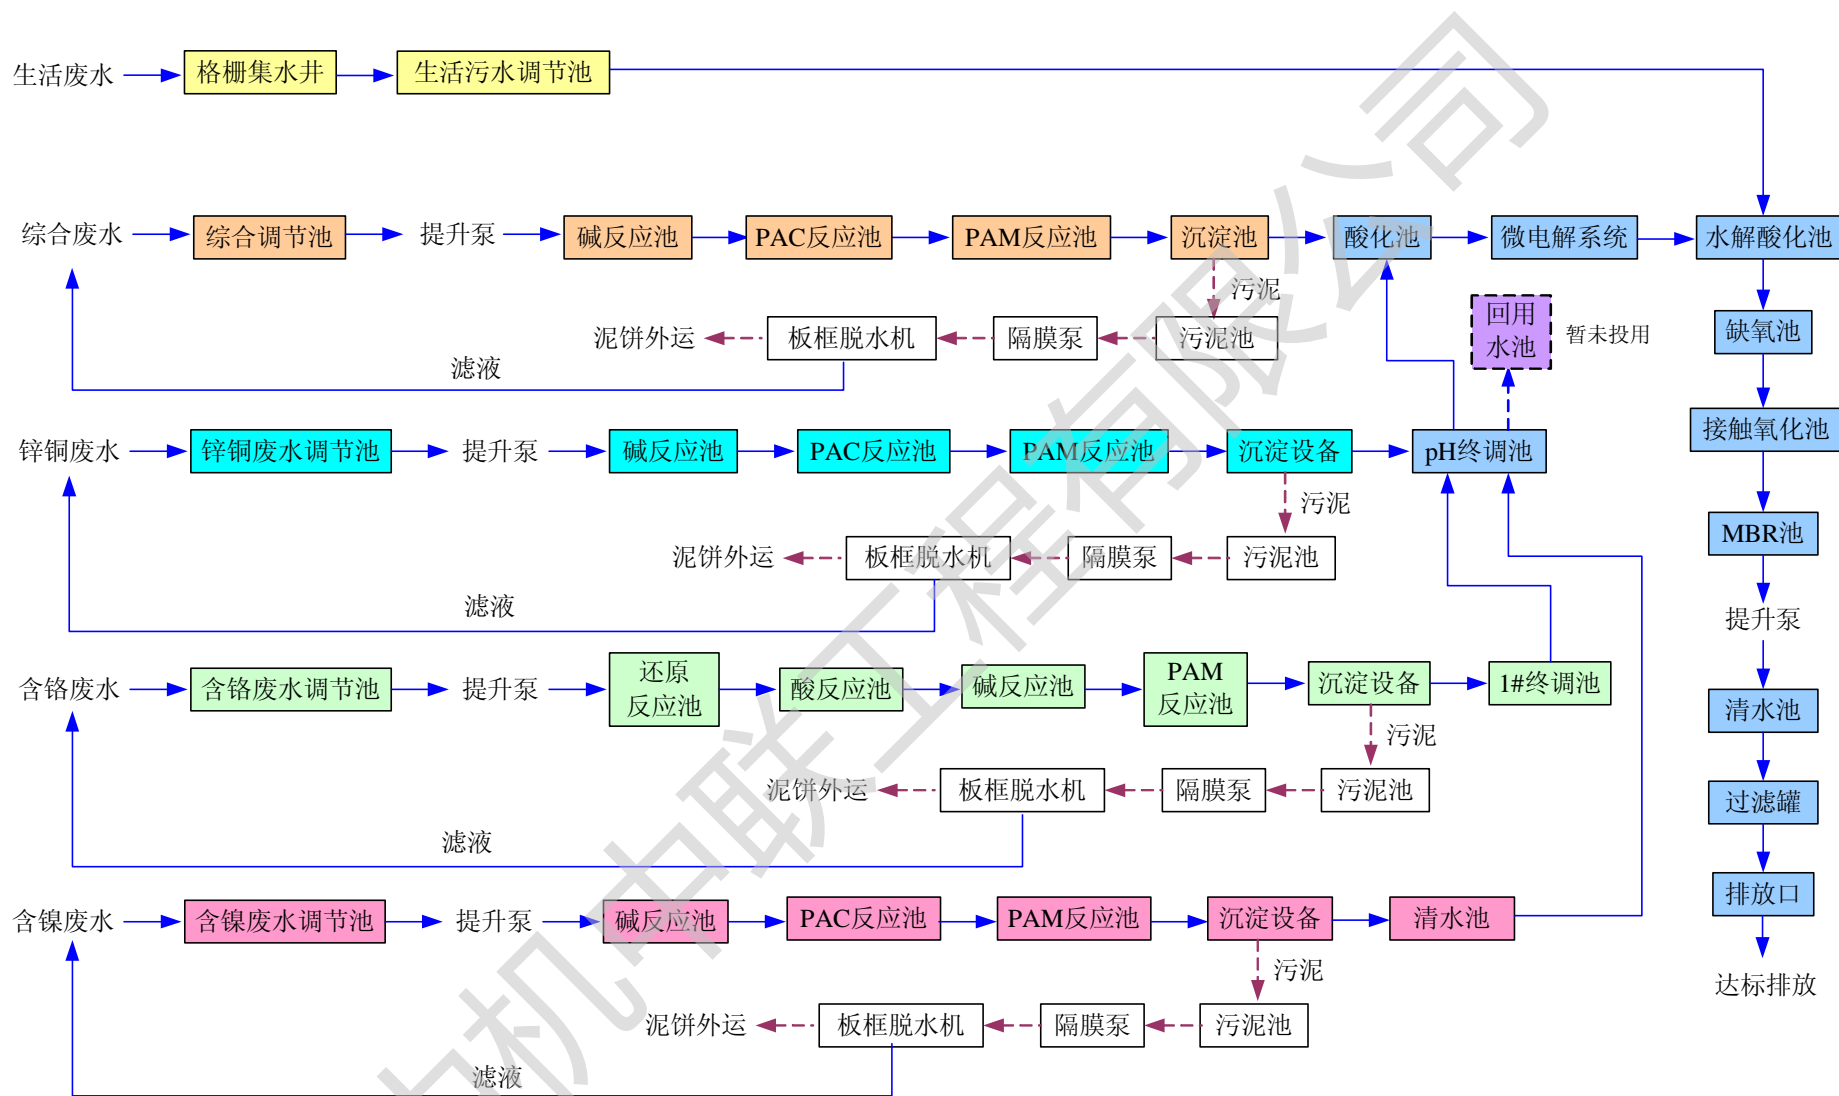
生活废水 格栅集水井 生活污水调节池

综合废水 综合调节池 提升泵 碱反应池 PAC反应池 PAM反应池 沉淀池 酸化池 微电解系统 水解酸化池

污泥

泥饼外运 板框脱水机 隔膜泵 污泥池

滤液

回用水池 暂未投用

缺氧池

接触氧化池

锌铜废水 锌铜废水调节池 提升泵 碱反应池 PAC反应池 PAM反应池 沉淀设备 pH终调池

污泥

泥饼外运 板框脱水机 隔膜泵 污泥池

滤液

MBR池

提升泵

含铬废水 含铬废水调节池 提升泵 还原反应池 酸反应池 碱反应池 PAM反应池 沉淀设备 1#终调池

污泥

泥饼外运 板框脱水机 隔膜泵 污泥池

滤液

清水池

过滤罐

排放口

含镍废水 含镍废水调节池 提升泵 碱反应池 PAC反应池 PAM反应池 沉淀设备 清水池

污泥

泥饼外运 板框脱水机 隔膜泵 污泥池

滤液

达标排放

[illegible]机中联工程有限公司